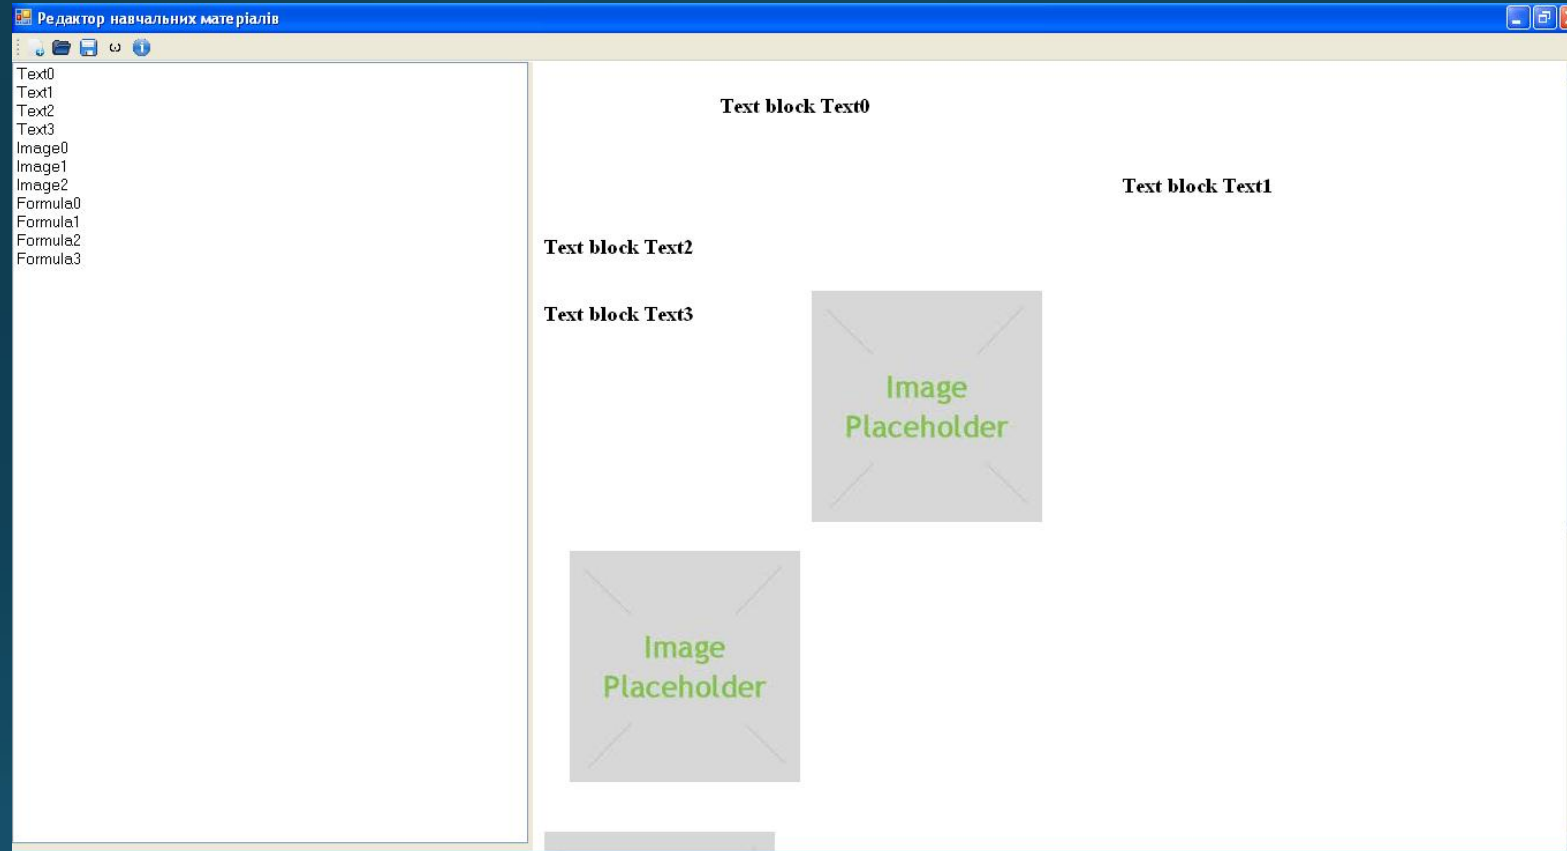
Редактор навчальних матеріалів

ω

Text0
Text1
Text2
Text3
Image0
Image1
Image2
Formula0
Formula1
Formula2
Formula3

Text block Text0

Text block Text1

Text block Text2

Text block Text3

Image Placeholder

Image Placeholder